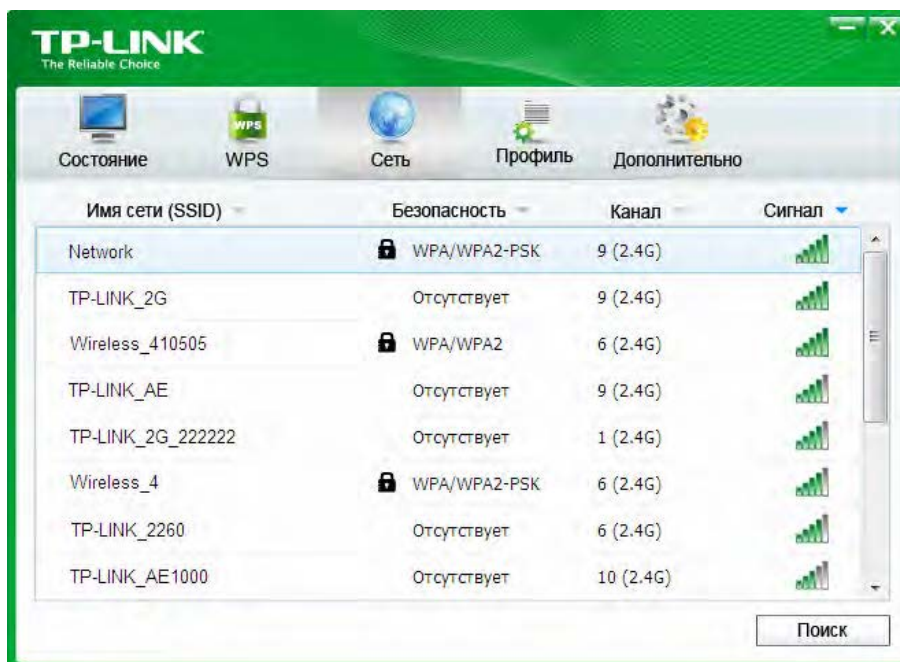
TP-LINK
The Reliable Choice

Состояние WPS Сеть Профиль Дополнительно

| Имя сети (SSID) | Безопасность | Канал | Сигнал |
|---|---|---|---|
| Network | WPA/WPA2-PSK | 9 (2.4G) | |
| TP-LINK_2G | Отсутствует | 9 (2.4G) | |
| Wireless_410505 | WPA/WPA2 | 6 (2.4G) | |
| TP-LINK_AE | Отсутствует | 9 (2.4G) | |
| TP-LINK_2G_222222 | Отсутствует | 1 (2.4G) | |
| Wireless_4 | WPA/WPA2-PSK | 6 (2.4G) | |
| TP-LINK_2260 | Отсутствует | 6 (2.4G) | |
| TP-LINK_AE1000 | Отсутствует | 10 (2.4G) | |

Поиск